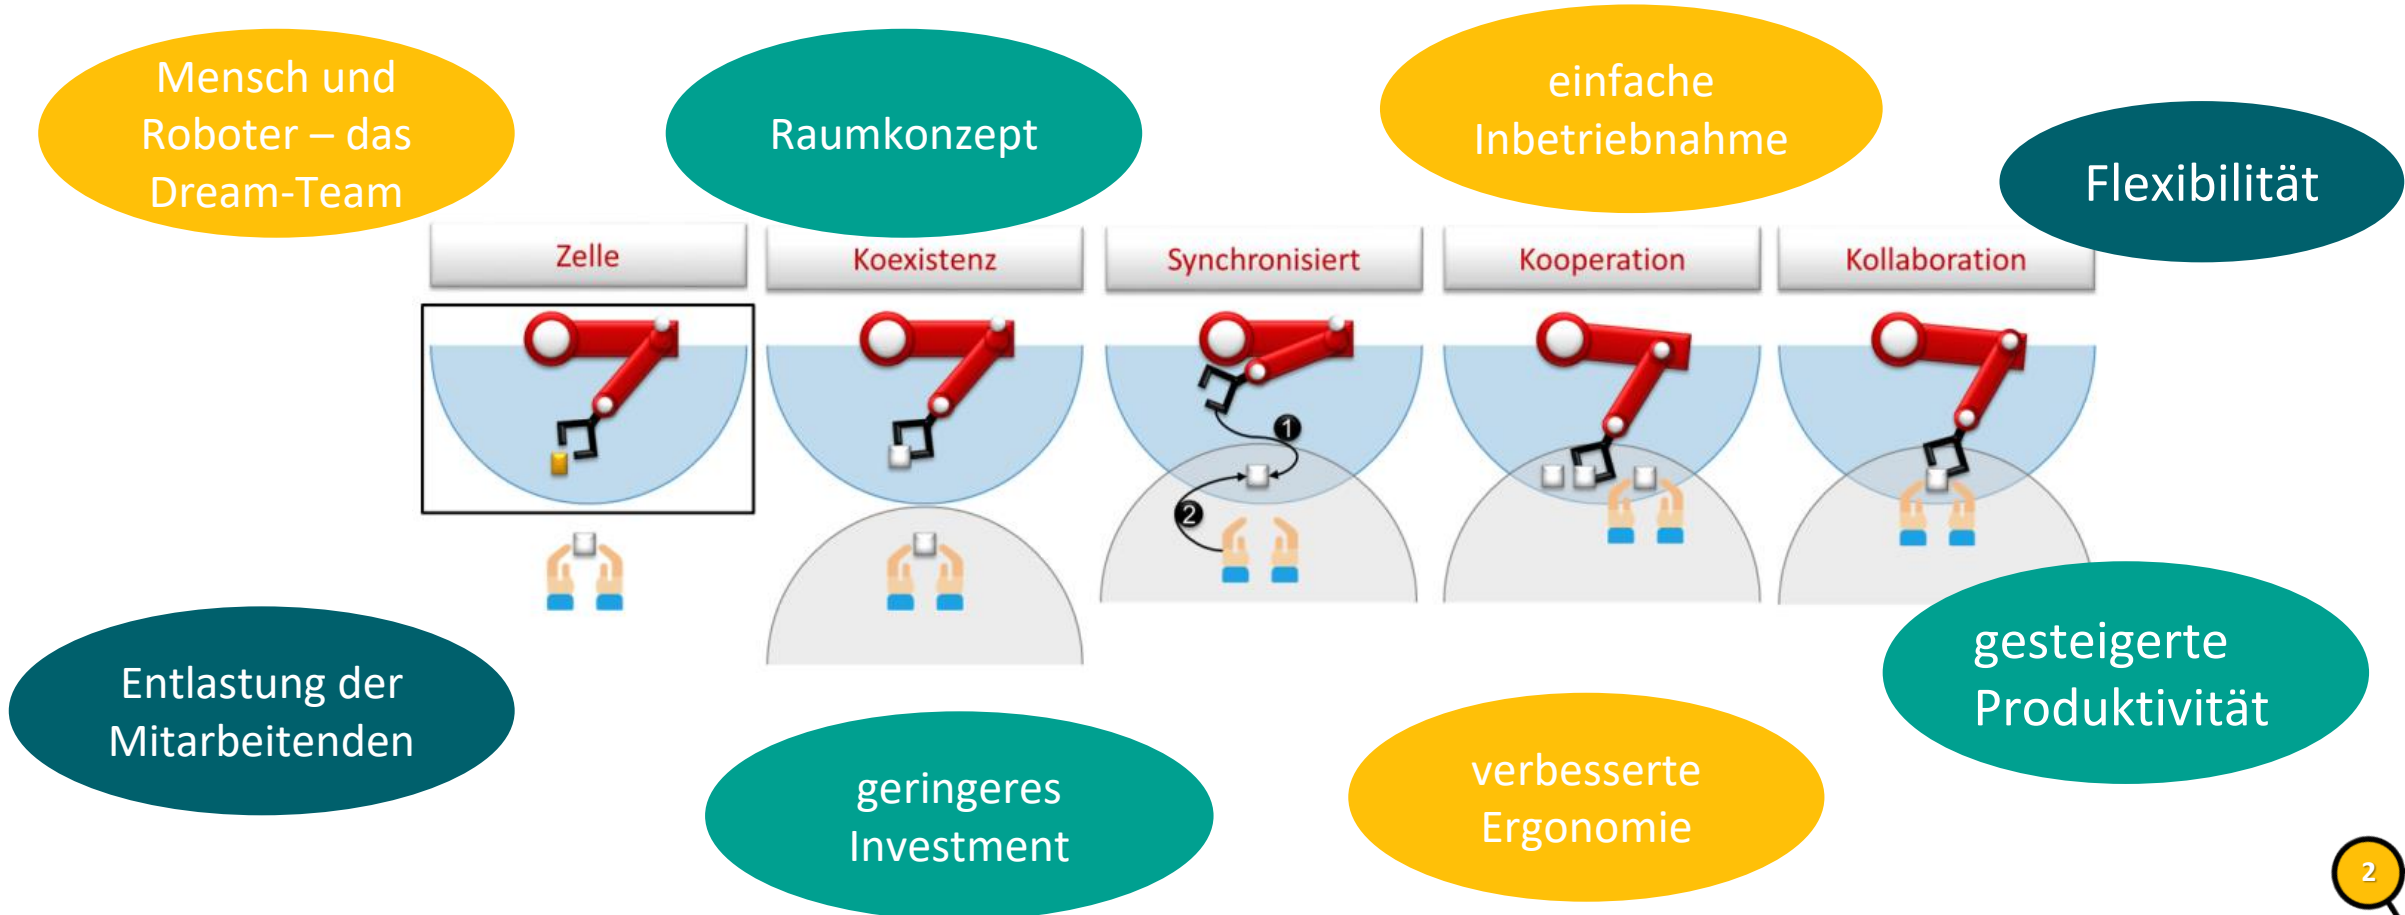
Mensch und Roboter – das Dream-Team

Raumkonzept

einfache Inbetriebnahme

Flexibilität

Zelle

Koexistenz

Synchronisiert

Kooperation

Kollaboration

1

2

Entlastung der Mitarbeitenden

geringeres Investment

verbesserte Ergonomie

gesteigerte Produktivität

2